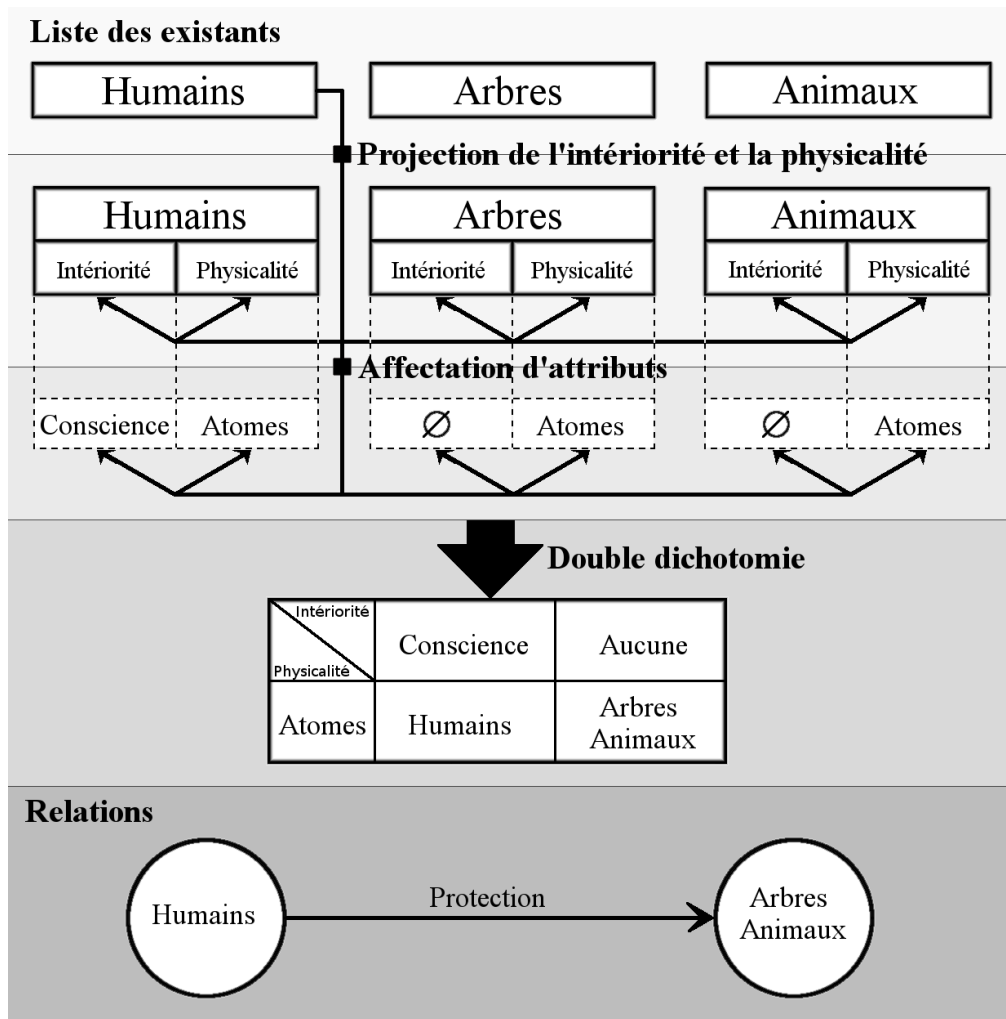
Liste des existants

Humains

Arbres

Animaux

Projection de l'intériorité et la physicalité

Humains

Intériorité

Physicalité

Arbres

Intériorité

Physicalité

Animaux

Intériorité

Physicalité

Affectation d'attributs

Conscience

Atomes

$\varnothing$

Atomes

$\varnothing$

Atomes

Double dichotomie

| Intériorité / Physicalité | Conscience | Aucune |
|---|---|---|
| Atomes | Humains | Arbres Animaux |

Relations

Humains

Protection

Arbres Animaux